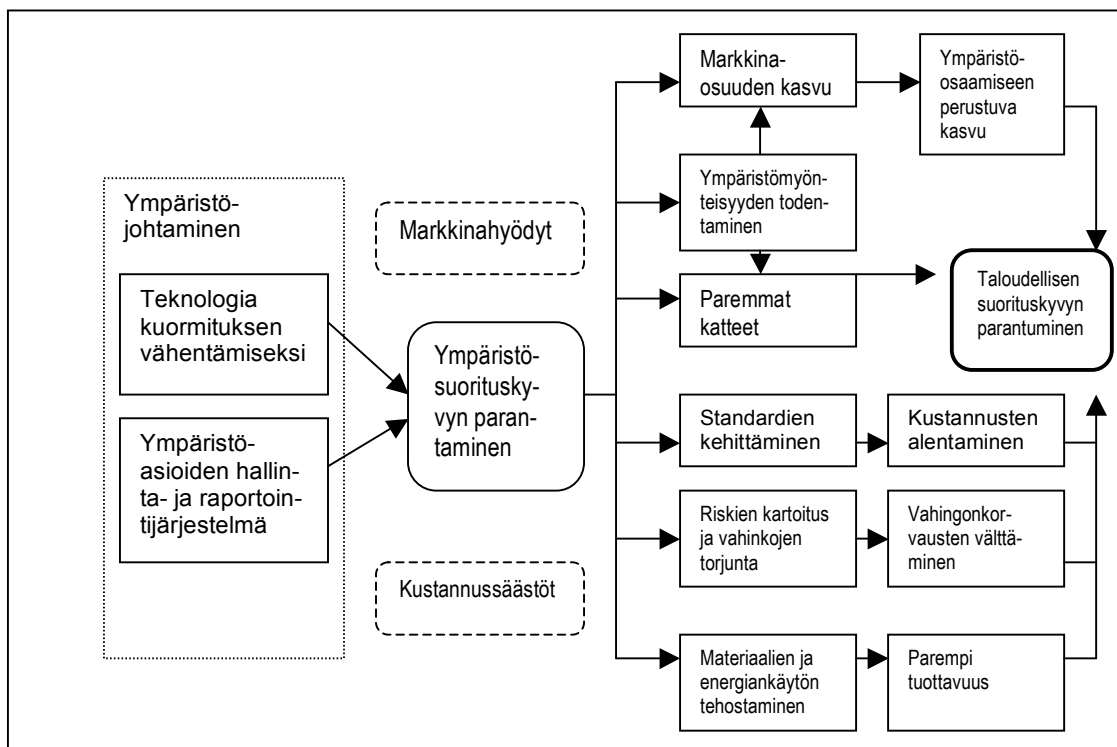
Ympäristöjohtaminen

Teknologia kuormituksen vähentämiseksi

Ympäristöasioiden hallinta- ja raportointijärjestelmä

Markkinahyödyt

Kustannussäästöt

Ympäristösuorituskyvyn parantaminen

Markkinaosuuden kasvu

Ympäristöosaamiseen perustuva kasvu

Ympäristömyönteisyyden todentaminen

Paremmat katteet

Taloudellisen suorituskyvyn parantuminen

Standardien kehittäminen

Kustannusten alentaminen

Riskien kartoitus ja vahinkojen torjunta

Vahingonkorvausten välttäminen

Materiaalien ja energiankäytön tehostaminen

Parempi tuottavuus